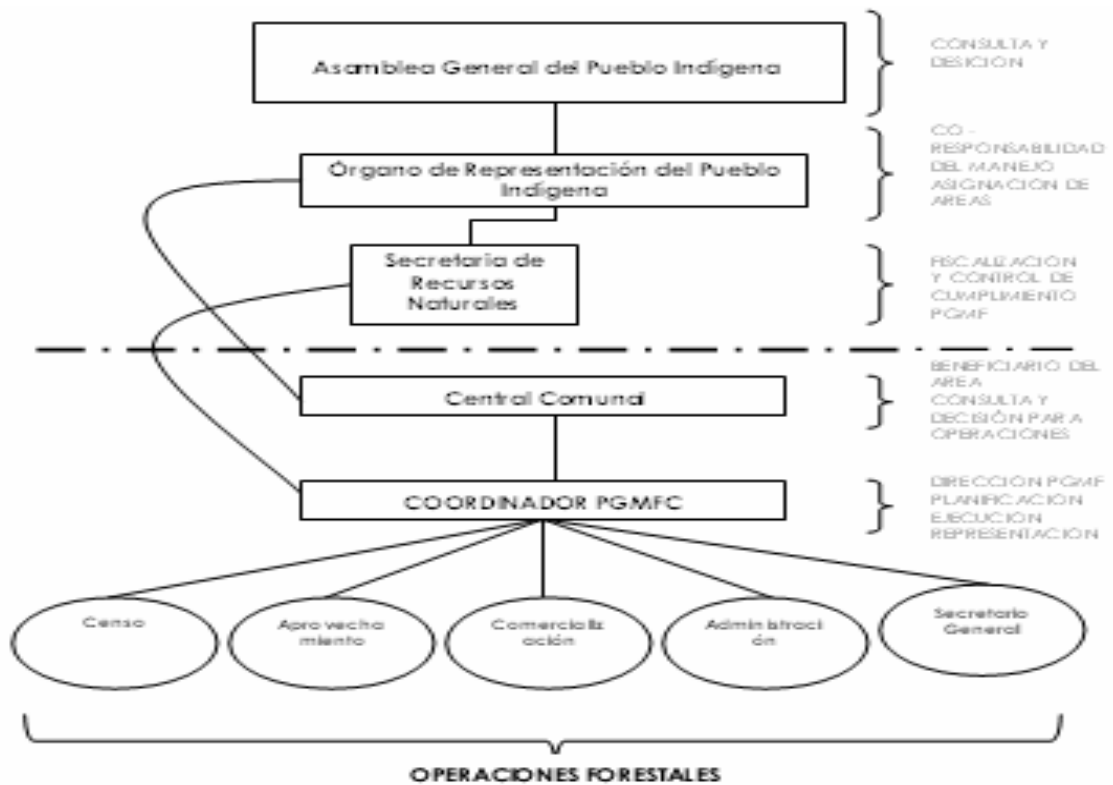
Asamblea General del Pueblo Indígena

CONSULTA Y DESICION

Órgano de Representación del Pueblo Indígena

CO - RESPONSABILIDAD DEL MANEJO ASIGNACIÓN DE AREAS

Secretaria de Recursos Naturales

FISCALIZACIÓN Y CONTROL DE CUMPLIMIENTO PGMF

Central Comunal

BENEFICIARIO DEL AREA CONSULTA Y DECISIÓN PARA OPERACIONES

COORDINADOR PGMFC

DIRECCIÓN PGMF PLANIFICACIÓN EJECUCIÓN REPRESENTACIÓN

Censo

Apro vecha miento

Comercializ ación

Admin istraci ón

Secretario General

OPERACIONES FORESTALES